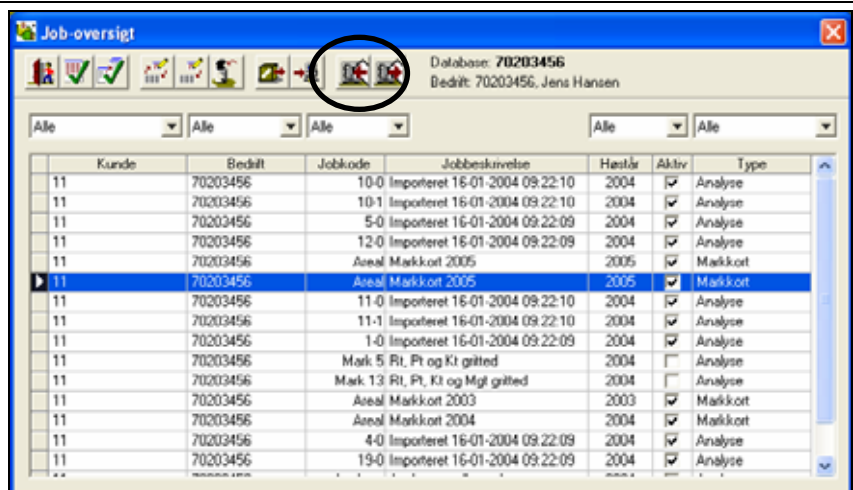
Job-oversigt

Database: 70203456
Bedrift: 70203456, Jens Hansen

Alle | Alle | Alle | Alle | Alle

| Kunde | Bedrift | Jobkode | Jobbeskrivelse | Høstår | Aktiv | Type |
|---|---|---|---|---|---|---|
| 11 | 70203456 | 10-0 | Importeret 16-01-2004 09:22:10 | 2004 | ☑ | Analyse |
| 11 | 70203456 | 10-1 | Importeret 16-01-2004 09:22:10 | 2004 | ☑ | Analyse |
| 11 | 70203456 | 5-0 | Importeret 16-01-2004 09:22:09 | 2004 | ☑ | Analyse |
| 11 | 70203456 | 12-0 | Importeret 16-01-2004 09:22:09 | 2004 | ☑ | Analyse |
| 11 | 70203456 | Areal | Markkort 2005 | 2005 | ☑ | Markkort |
| 11 | 70203456 | Areal | Markkort 2005 | 2005 | ☑ | Markkort |
| 11 | 70203456 | 11-0 | Importeret 16-01-2004 09:22:10 | 2004 | ☑ | Analyse |
| 11 | 70203456 | 11-1 | Importeret 16-01-2004 09:22:10 | 2004 | ☑ | Analyse |
| 11 | 70203456 | 1-0 | Importeret 16-01-2004 09:22:09 | 2004 | ☑ | Analyse |
| 11 | 70203456 | Mark 5 | Rt, Pt og Kt gritted | 2004 | ☐ | Analyse |
| 11 | 70203456 | Mark 13 | Rt, Pt, Kt og Mgt gritted | 2004 | ☐ | Analyse |
| 11 | 70203456 | Areal | Markkort 2003 | 2003 | ☑ | Markkort |
| 11 | 70203456 | Areal | Markkort 2004 | 2004 | ☑ | Markkort |
| 11 | 70203456 | 4-0 | Importeret 16-01-2004 09:22:09 | 2004 | ☑ | Analyse |
| 11 | 70203456 | 19-0 | Importeret 16-01-2004 09:22:09 | 2004 | ☑ | Analyse |